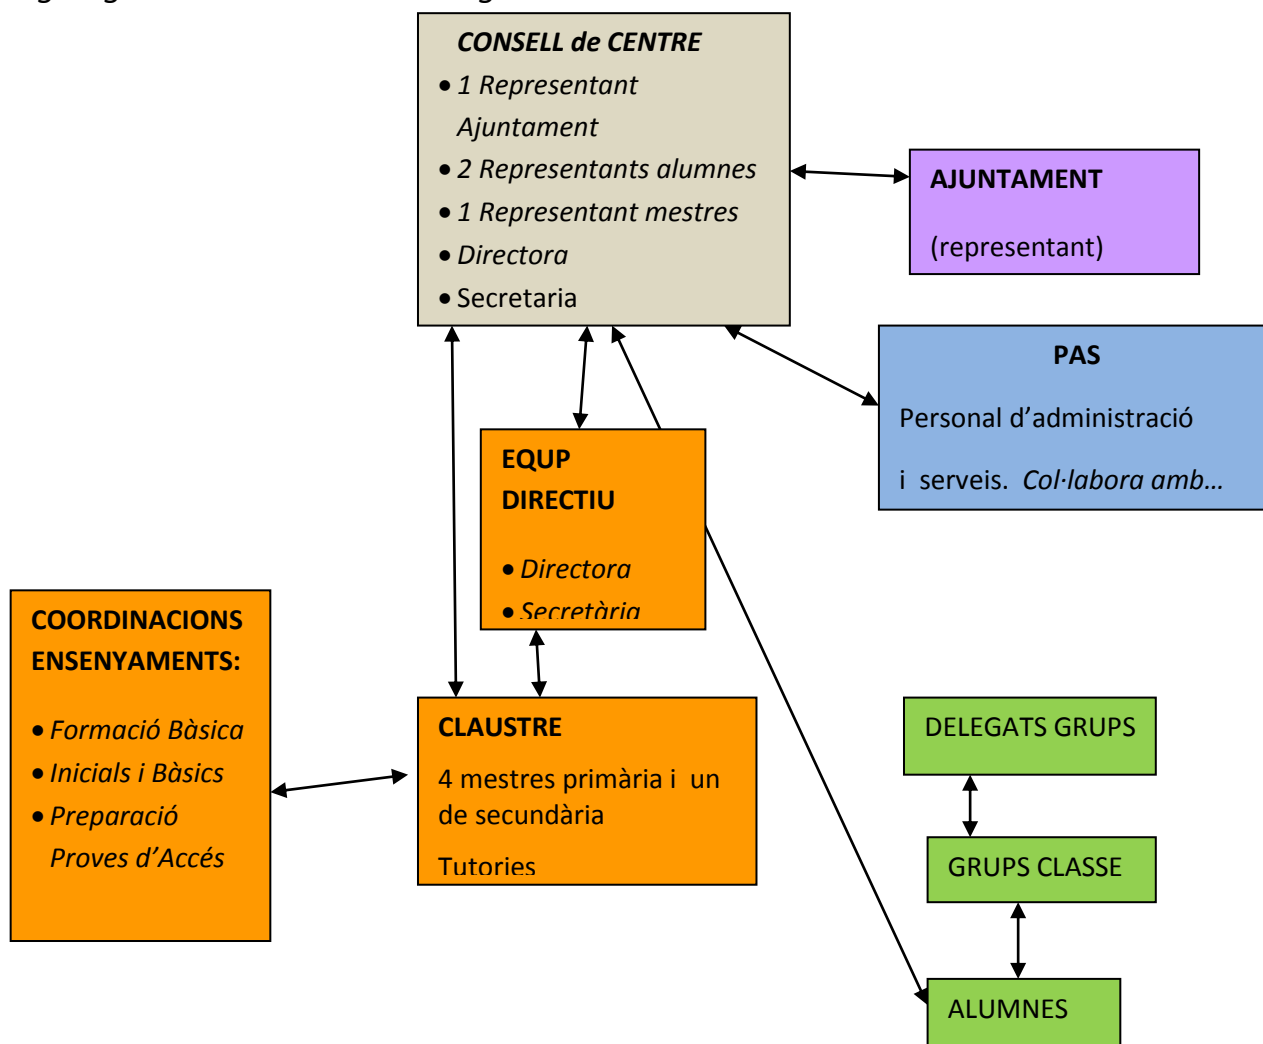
CONSELL de CENTRE
• 1 Representant Ajuntament
• 2 Representants alumnes
• 1 Representant mestres
• Directora
• Secretaria

AJUNTAMENT

(representant)

PAS

Personal d'administració i serveis. Col·labora amb…

EQUP DIRECTIU

• Directora
• Secretària

COORDINACIONS ENSENYAMENTS:

• Formació Bàsica
• Inicials i Bàsics
• Preparació Proves d'Accés

CLAUSTRE

4 mestres primària i un de secundària

Tutories

DELEGATS GRUPS

GRUPS CLASSE

ALUMNES